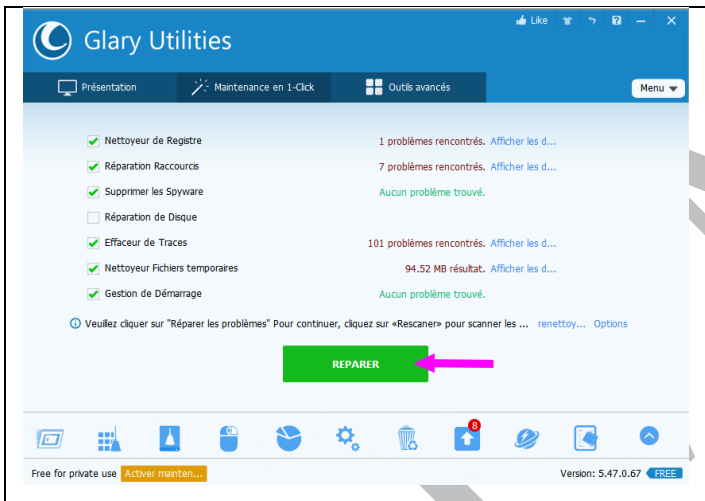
Glary Utilities

Like

Présentation

Maintenance en 1-Click

Outils avancés

Menu

Nettoyeur de Registre 1 problèmes rencontrés. Afficher les d...

Réparation Raccourcis 7 problèmes rencontrés. Afficher les d...

Supprimer les Spyware Aucun problème trouvé.

Réparation de Disque

Effaceur de Traces 101 problèmes rencontrés. Afficher les d...

Nettoyeur Fichiers temporaires 94.52 MB résultat. Afficher les d...

Gestion de Démarrage Aucun problème trouvé.

Veuillez cliquer sur "Réparer les problèmes" Pour continuer, cliquez sur «Rescaner» pour scanner les ... renettoy... Options

REPARER

8

Free for private use Activer mainten...

Version: 5.47.0.67 FREE